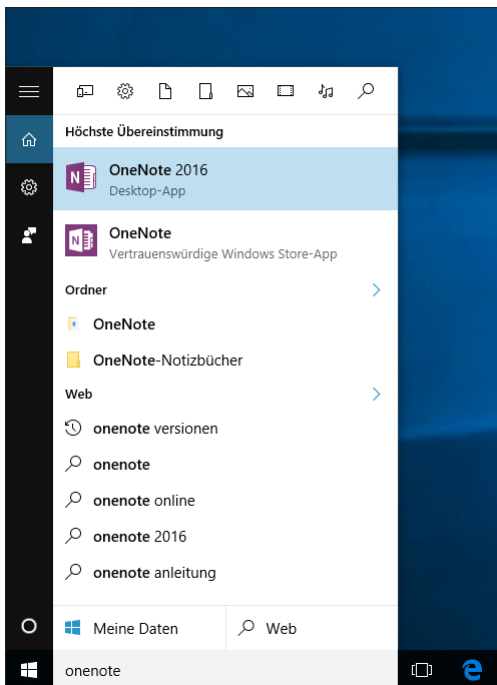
Höchste Übereinstimmung

OneNote 2016
Desktop-App

OneNote
Vertrauenswürdige Windows Store-App

Ordner

OneNote

OneNote-Notizbücher

Web

onenote versionen

onenote

onenote online

onenote 2016

onenote anleitung

Meine Daten

Web

onenote